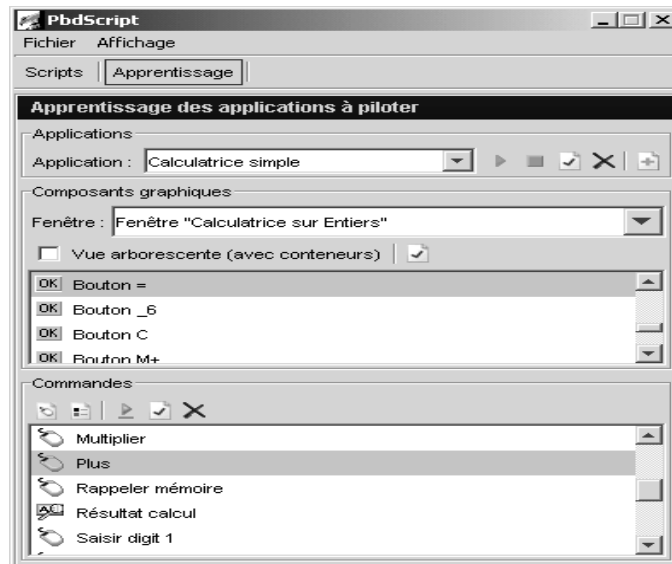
PbdScript
Fichier Affichage
Scripts Apprentissage
Apprentissage des applications à piloter
Applications
Application : Calculatrice simple
Composants graphiques
Fenêtre : Fenêtre "Calculatrice sur Entiers"
Vue arborescente (avec conteneurs)
OK Bouton =
OK Bouton _6
OK Bouton C
OK Bouton M+
Commandes
Multiplier
Plus
Rappeler mémoire
Résultat calcul
Saisir digit 1